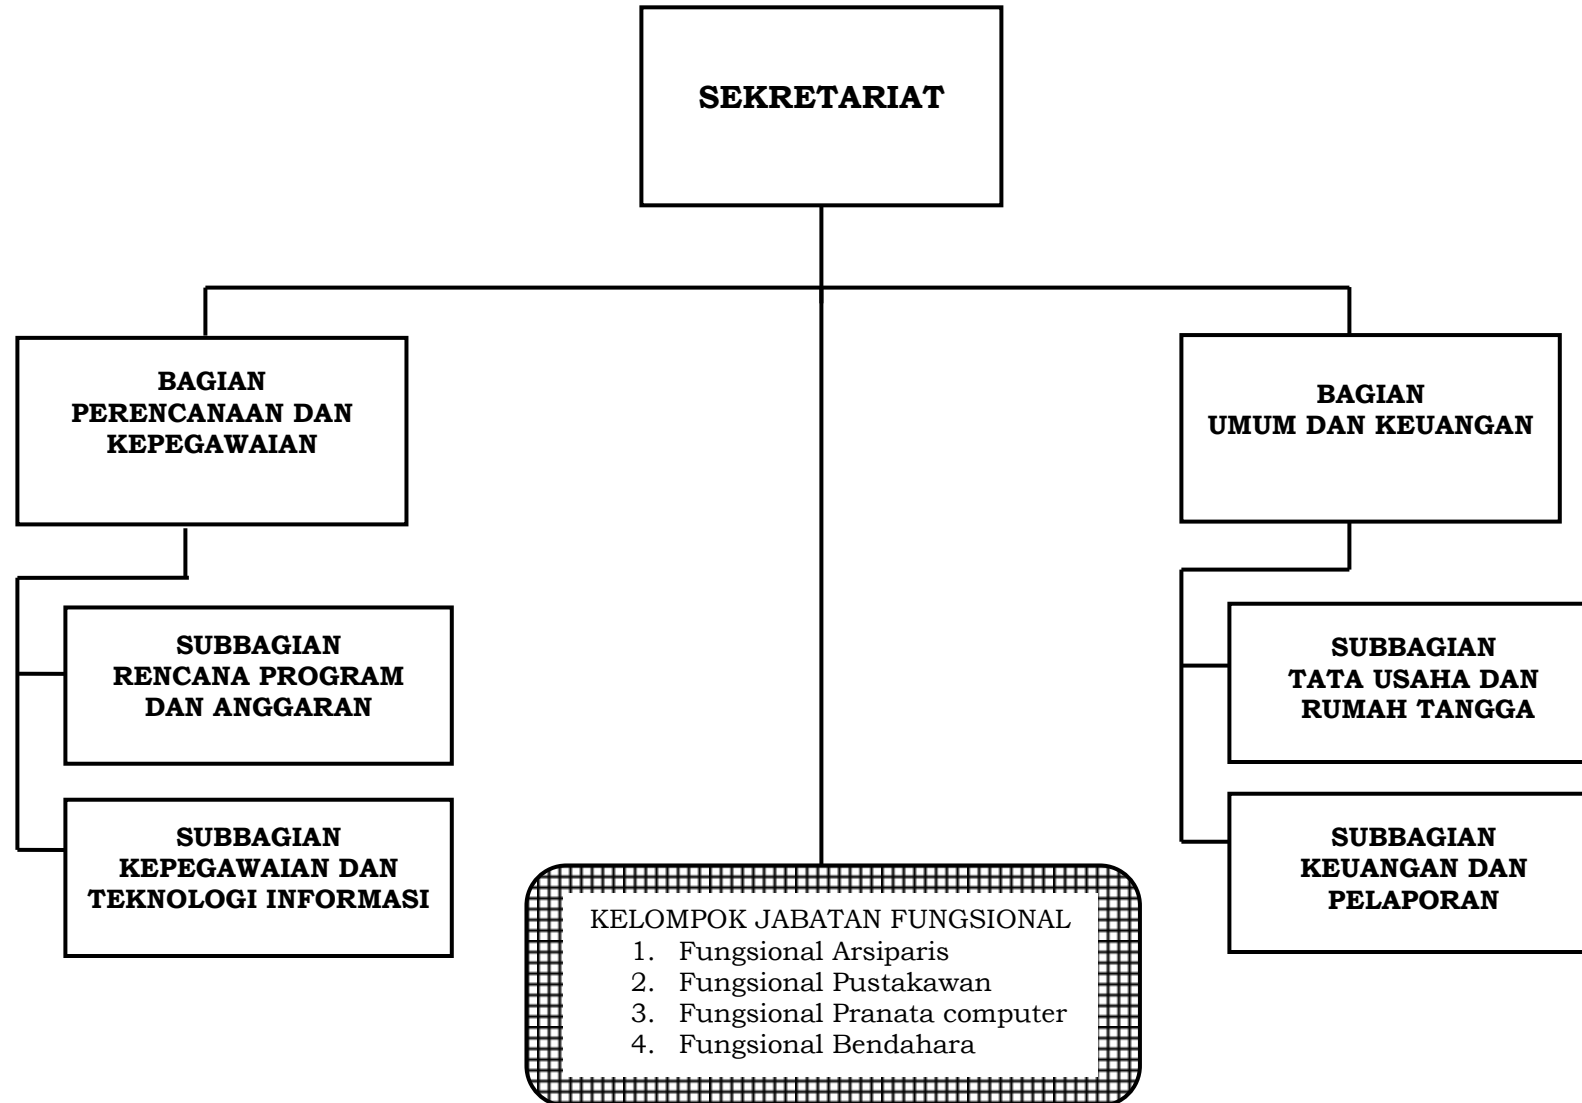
SEKRETARIAT

BAGIAN
PERENCANAAN DAN KEPEGAWAIAN

BAGIAN
UMUM DAN KEUANGAN

SUBBAGIAN
RENCANA PROGRAM DAN ANGGARAN

SUBBAGIAN
KEPEGAWAIAN DAN TEKNOLOGI INFORMASI

SUBBAGIAN
TATA USAHA DAN RUMAH TANGGA

SUBBAGIAN
KEUANGAN DAN PELAPORAN

KELOMPOK JABATAN FUNGSIONAL
1. Fungsional Arsiparis
2. Fungsional Pustakawan
3. Fungsional Pranata computer
4. Fungsional Bendahara